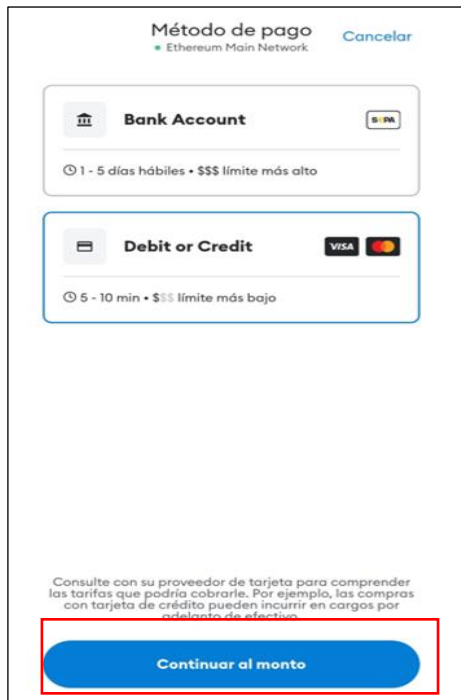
Método de pago
Ethereum Main Network
Cancelar

Bank Account
SEPA
1 - 5 días hábiles • $$$ límite más alto

Debit or Credit
VISA
5 - 10 min • $$$ límite más bajo

Consulte con su proveedor de tarjeta para comprender las tarifas que podría cobrarle. Por ejemplo, las compras con tarjeta de crédito pueden incurrir en cargos por adelanto de efectivo.

Continuar al monto